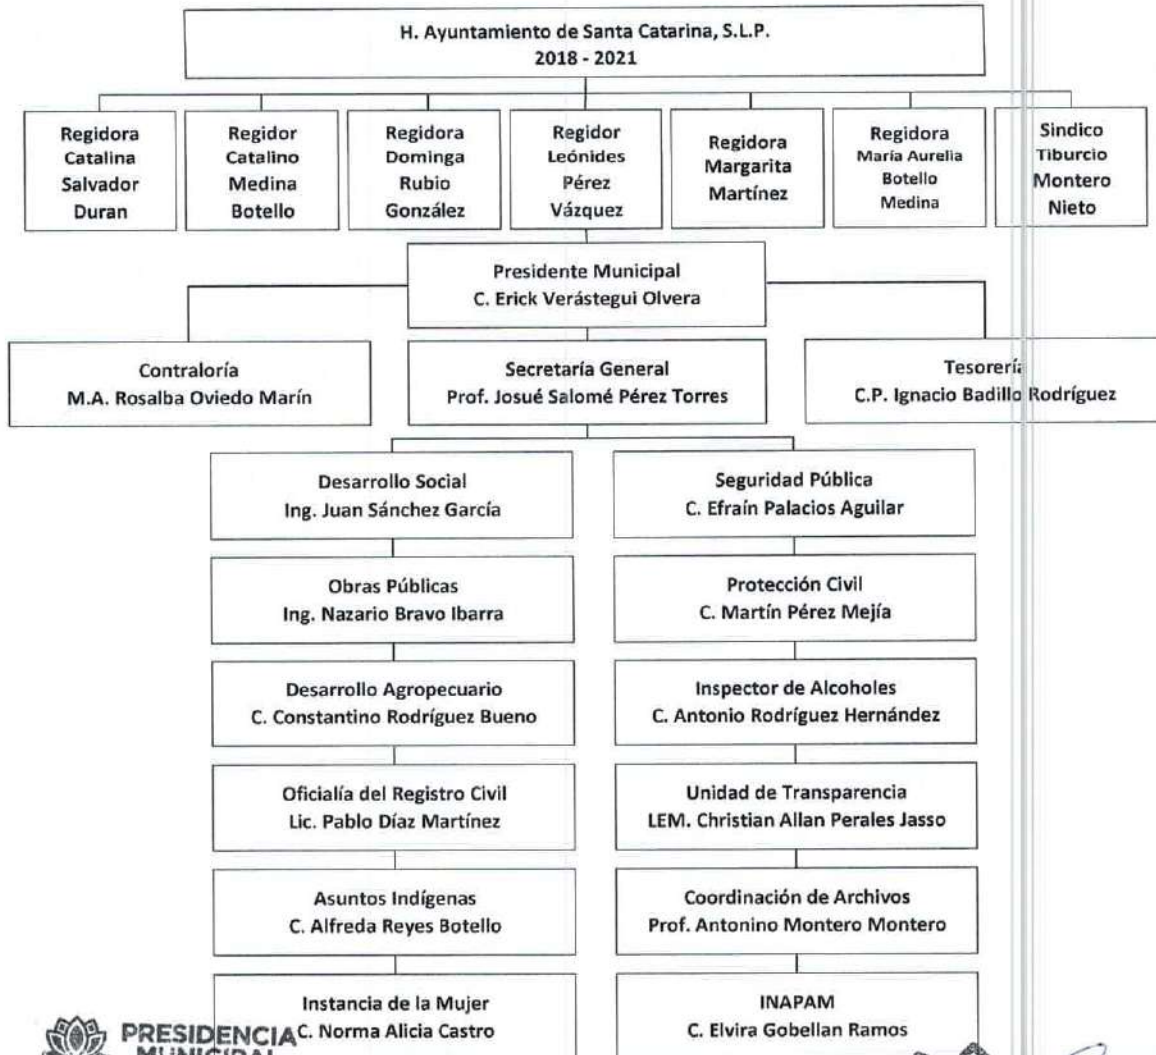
H. Ayuntamiento de Santa Catarina, S.L.P.
2018 - 2021

Regidora
Catalina
Salvador
Duran

Regidor
Catalino
Medina
Botello

Regidora
Dominga
Rubio
González

Regidor
Leónides
Pérez
Vázquez

Regidora
Margarita
Martínez

Regidora
María Aurelia
Botello
Medina

Sindico
Tiburcio
Montero
Nieto

Presidente Municipal
C. Erick Verástegui Olvera

Contraloría
M.A. Rosalba Oviedo Marín

Secretaría General
Prof. Josué Salomé Pérez Torres

Tesorería
C.P. Ignacio Badillo Rodríguez

Desarrollo Social
Ing. Juan Sánchez García

Obras Públicas
Ing. Nazario Bravo Ibarra

Desarrollo Agropecuario
C. Constantino Rodríguez Bueno

Oficialía del Registro Civil
Lic. Pablo Díaz Martínez

Asuntos Indígenas
C. Alfreda Reyes Botello

Instancia de la Mujer
C. Norma Alicia Castro

Seguridad Pública
C. Efraín Palacios Aguilar

Protección Civil
C. Martín Pérez Mejía

Inspector de Alcoholes
C. Antonio Rodríguez Hernández

Unidad de Transparencia
LEM. Christian Allan Perales Jasso

Coordinación de Archivos
Prof. Antonino Montero Montero

INAPAM
C. Elvira Gobellan Ramos

PRESIDENCIA
MUNICIPAL